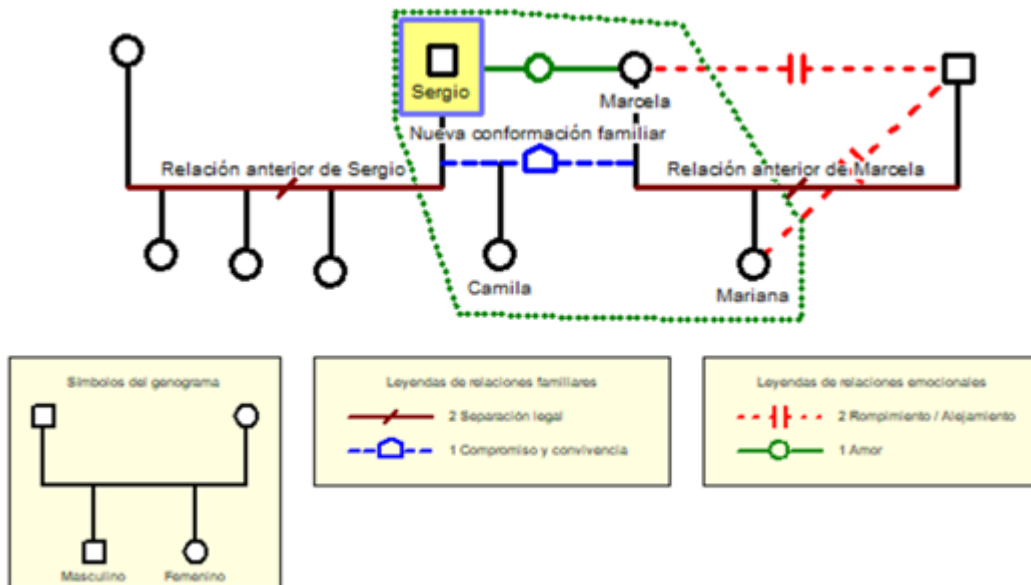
Sergio

Marcela

Nueva conformación familiar

Relación anterior de Sergio

Relación anterior de Marcela

Camila

Mariana

Símbolos del genograma

Masculino

Femenino

Leyendas de relaciones familiares

2 Separación legal

1 Compromiso y convivencia

Leyendas de relaciones emocionales

2 Rompimiento / Alejamiento

1 Amor